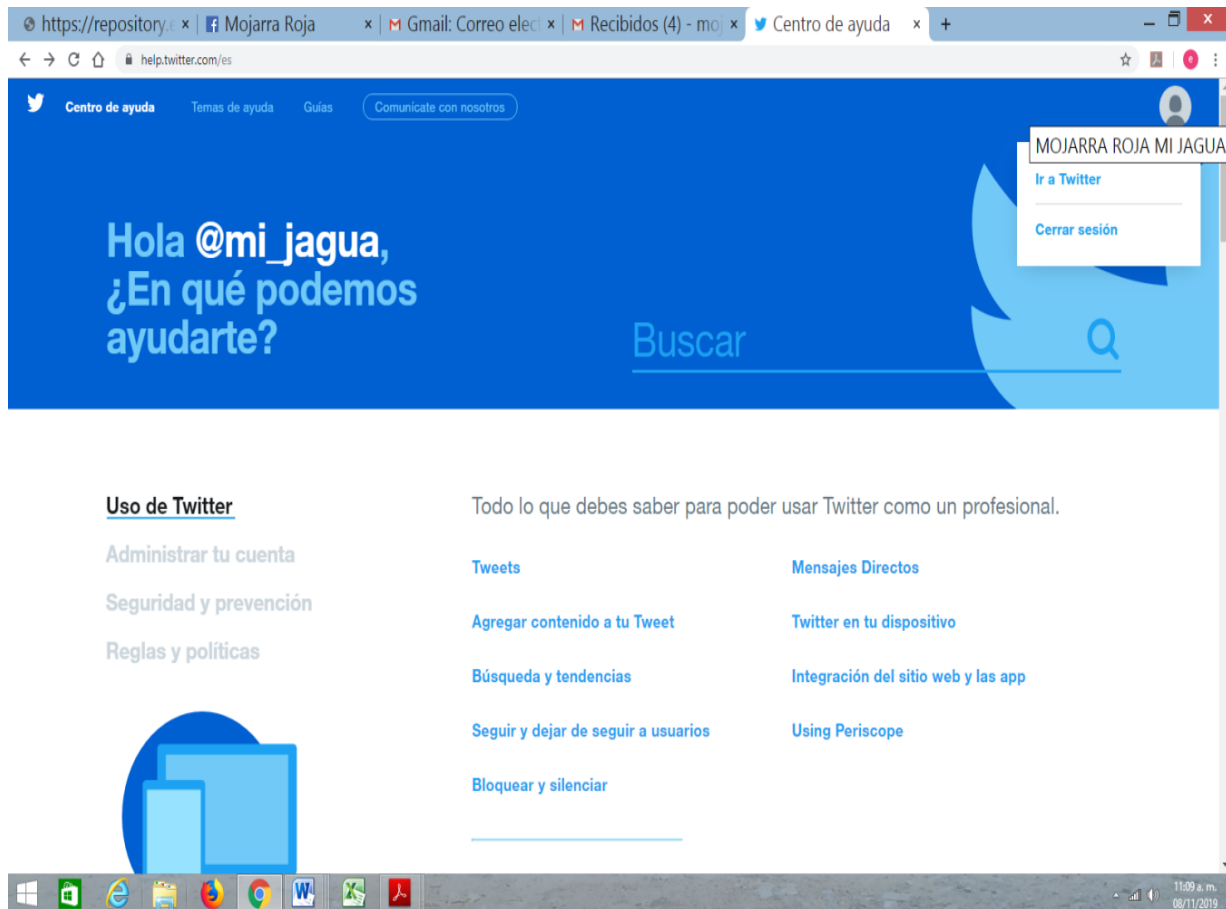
https://repository.e × Mojarra Roja × Gmail: Correo elec × Recibidos (4) - mo × Centro de ayuda × +

help.twitter.com/es

Centro de ayuda Temas de ayuda Guías Comunicate con nosotros

MOJARRA ROJA MI JAGUA

Ir a Twitter

Cerrar sesión

Hola @mi_jagua, ¿En qué podemos ayudarte?

Buscar

Uso de Twitter

Administrar tu cuenta

Seguridad y prevención

Reglas y políticas

Todo lo que debes saber para poder usar Twitter como un profesional.

Tweets

Agregar contenido a tu Tweet

Búsqueda y tendencias

Seguir y dejar de seguir a usuarios

Bloquear y silenciar

Mensajes Directos

Twitter en tu dispositivo

Integración del sitio web y las app

Using Periscope

11:09 a. m.
08/11/2019